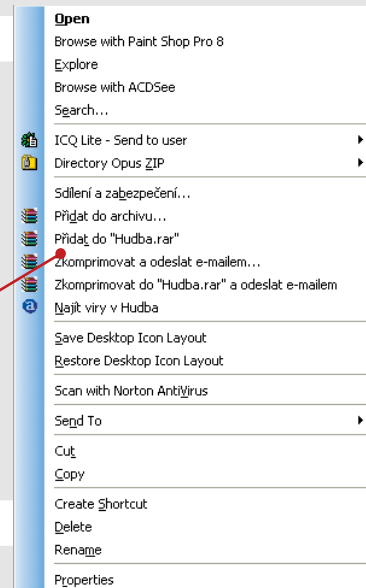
Open
Browse with Paint Shop Pro 8
Explore
Browse with ACDSee
Search...
ICQ Lite - Send to user
Directory Opus ZIP
Sdílení a zabezpečení...
Přidat do archivu...
Přidat do "Hudba.rar"
Zkomprimovat a odeslat e-mailem...
Zkomprimovat do "Hudba.rar" a odeslat e-mailem
Najít viry v Hudba
Save Desktop Icon Layout
Restore Desktop Icon Layout
Scan with Norton AntiVirus
Send To
Cut
Copy
Create Shortcut
Delete
Rename
Properties